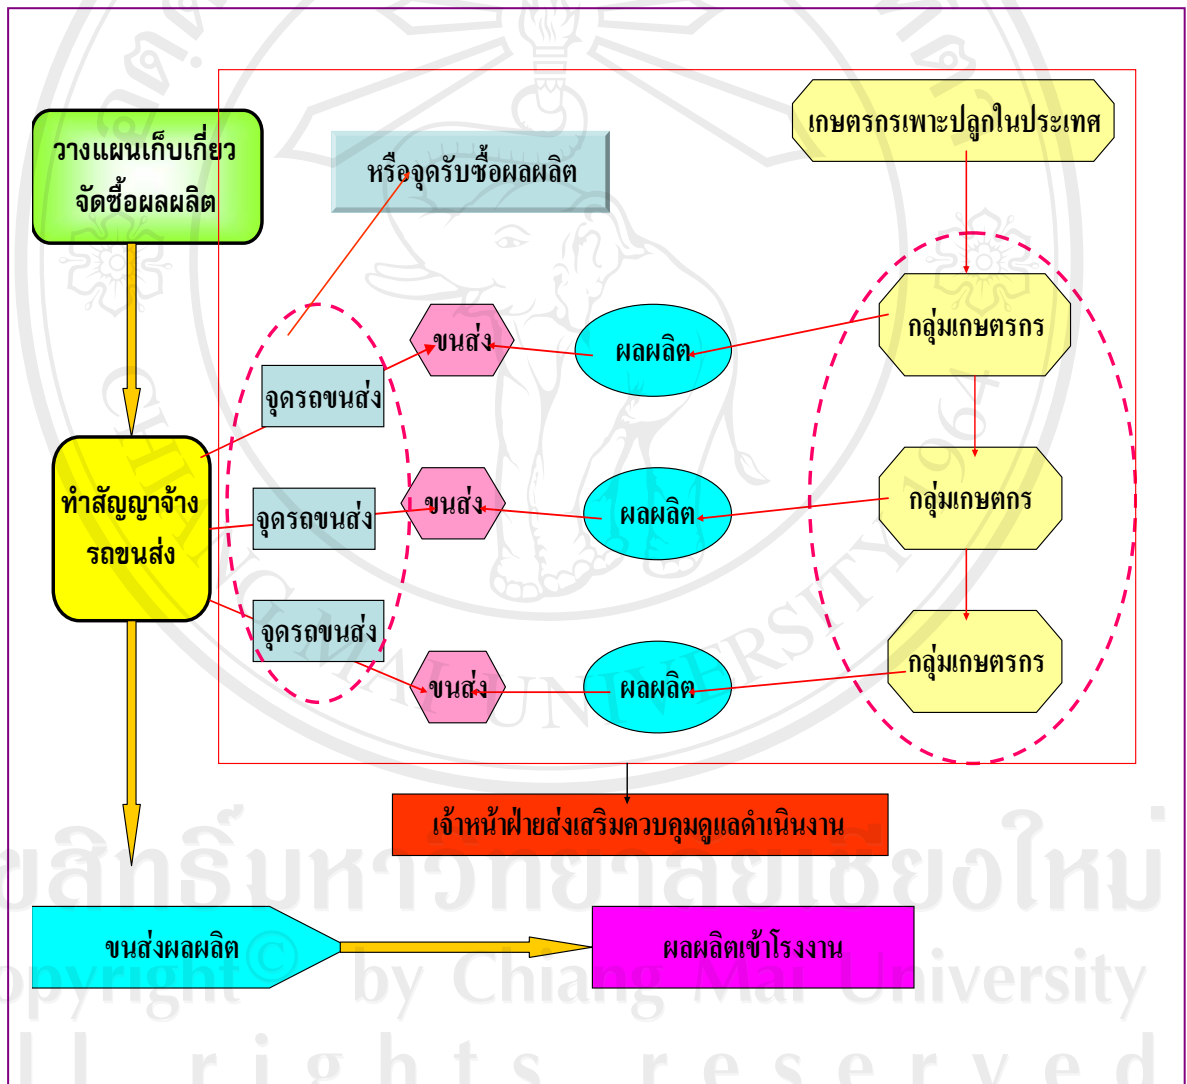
วางแผนเก็บเกี่ยว จัดซื้อผลผลิต

หรือจุดรับซื้อผลผลิต

เกษตรกรเพาะปลูกในประเทศ

ขนส่ง

ผลผลิต

กลุ่มเกษตรกร

จุดรถขนส่ง

ทำสัญญาจ้าง รถขนส่ง

จุดรถขนส่ง

ขนส่ง

ผลผลิต

กลุ่มเกษตกร

จุดรถขนส่ง

ขนส่ง

ผลผลิต

กลุ่มเกษตรกร

เจ้าหน้าฝ่ายส่งเสริมควบคุมดูแลดำเนินงาน

ขนส่งผลผลิต

ผลผลิตเข้าโรงงาน

ลิขสิทธิ์มหาวิทยาลัยเชียงใหม่
Copyright © by Chiang Mai University
All rights reserved